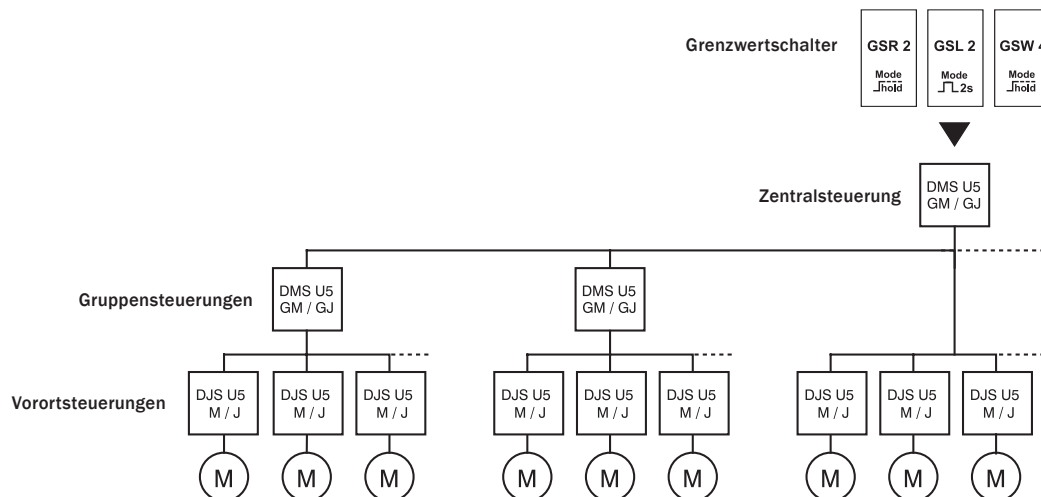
Grenzwertschalter

GSR 2
Mode
hold

GSL 2
Mode
2s

GSW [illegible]
Mode
hold

Zentralsteuerung

DMS U5
GM / GJ

Gruppensteuerungen

DMS U5
GM / GJ

DMS U5
GM / GJ

Vorortsteuerungen

DJS U5
M / J

DJS U5
M / J

DJS U5
M / J

DJS U5
M / J

DJS U5
M / J

DJS U5
M / J

DJS U5
M / J

DJS U5
M / J

DJS U5
M / J

M M M M M M M M M